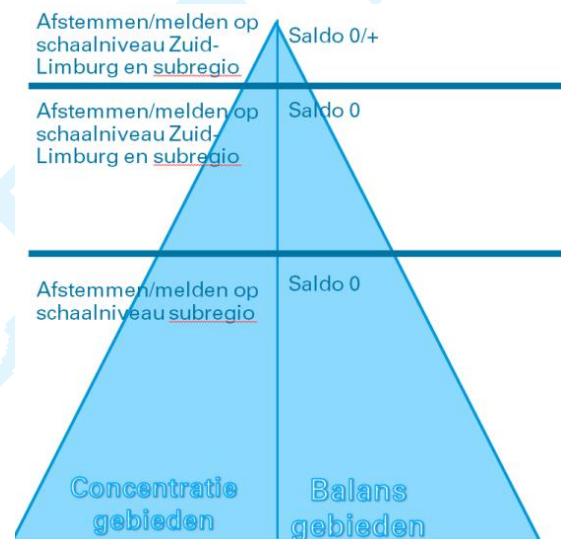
Afstemmen/melden op schaalniveau Zuid-Limburg en subregio

Saldo 0/+

Afstemmen/melden op schaalniveau Zuid-Limburg en subregio

Saldo 0

Afstemmen/melden op schaalniveau subregio

Saldo 0

Concentratie gebieden

Balans gebieden